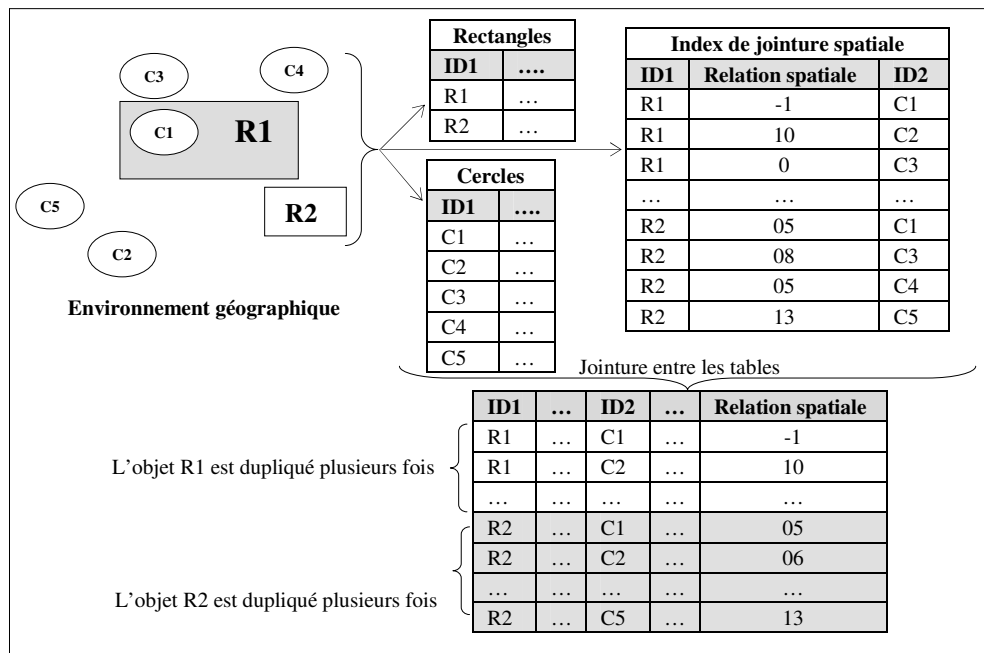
C3
C4
C1
R1
C5
R2
C2

Environnement géographique

| Rectangles | |
|---|---|
| ID1 | …. |
| R1 | … |
| R2 | … |

| Cercles | |
|---|---|
| ID1 | …. |
| C1 | … |
| C2 | … |
| C3 | … |
| C4 | … |
| C5 | … |

| Index de jointure spatiale | | |
|---|---|---|
| ID1 | Relation spatiale | ID2 |
| R1 | -1 | C1 |
| R1 | 10 | C2 |
| R1 | 0 | C3 |
| … | … | … |
| R2 | 05 | C1 |
| R2 | 08 | C3 |
| R2 | 05 | C4 |
| R2 | 13 | C5 |

Jointure entre les tables

L'objet R1 est dupliqué plusieurs fois

L'objet R2 est dupliqué plusieurs fois

| ID1 | … | ID2 | … | Relation spatiale |
|---|---|---|---|---|
| R1 | … | C1 | … | -1 |
| R1 | … | C2 | … | 10 |
| … | … | … | … | … |
| R2 | … | C1 | … | 05 |
| R2 | … | C2 | … | 06 |
| … | … | … | … | … |
| R2 | … | C5 | … | 13 |